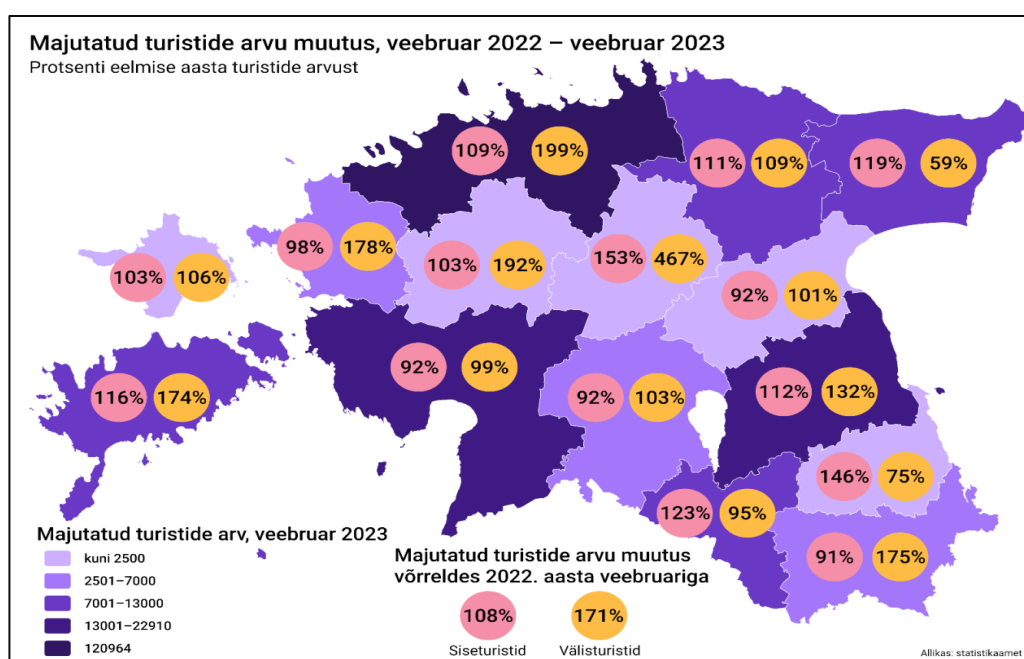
Majutatud turistide arvu muutus, veebruar 2022 – veebruar 2023
Protsenti eelmise aasta turistide arvust

109% 199%
111% 109%
119% 59%
98% 178%
103% 106%
103% 192%
153% 467%
92% 101%
92% 99%
116% 174%
92% 103%
112% 132%
146% 75%
123% 95%
91% 175%

Majutatud turistide arv, veebruar 2023
kuni 2500
2501–7000
7001–13000
13001–22910
120964

Majutatud turistide arvu muutus võrreldes 2022. aasta veebruariga
108% Siseturistid
171% Välisturistid

Allikas: statistikaamet